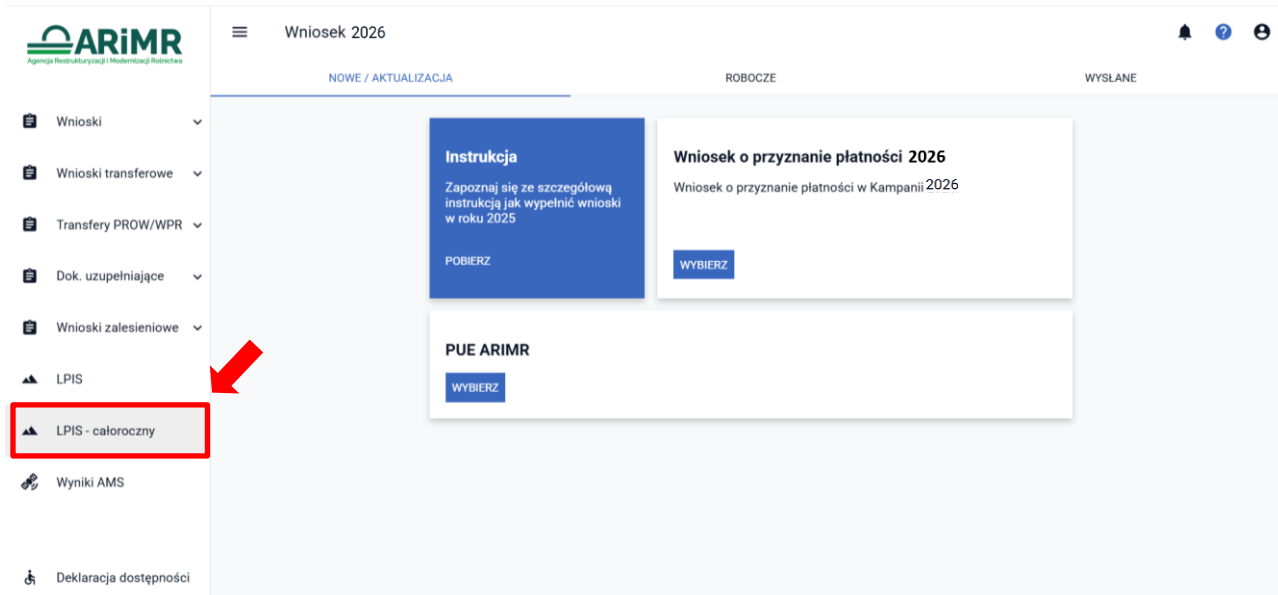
ARiMR
Agencja Restrukturyzacji i Modernizacji Rolnictwa

Wnioski
Wnioski transferowe
Transfery PROW/WPR
Dok. uzupełniające
Wnioski zalesieniowe
LPIS
LPIS - całoroczny
Wyniki AMS
Deklaracja dostępności

Wniosek 2026

NOWE / AKTUALIZACJA
ROBOCZE
WYSŁANE

Instrukcja
Zapoznaj się ze szczegółową instrukcją jak wypełnić wnioski w roku 2025
POBIERZ

Wniosek o przyznanie płatności 2026
Wniosek o przyznanie płatności w Kampanii 2026
WYBIERZ

PUE ARIMR
WYBIERZ